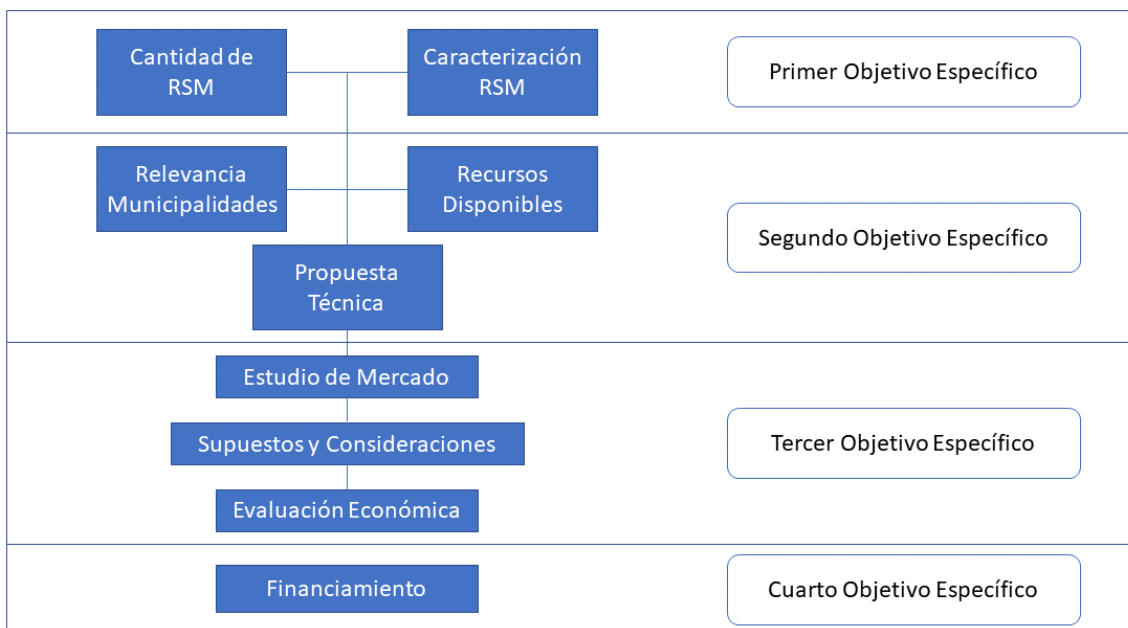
Cantidad de RSM

Caracterización RSM

Primer Objetivo Específico

Relevancia Municipalidades

Recursos Disponibles

Propuesta Técnica

Segundo Objetivo Específico

Estudio de Mercado

Supuestos y Consideraciones

Evaluación Económica

Tercer Objetivo Específico

Financiamiento

Cuarto Objetivo Específico